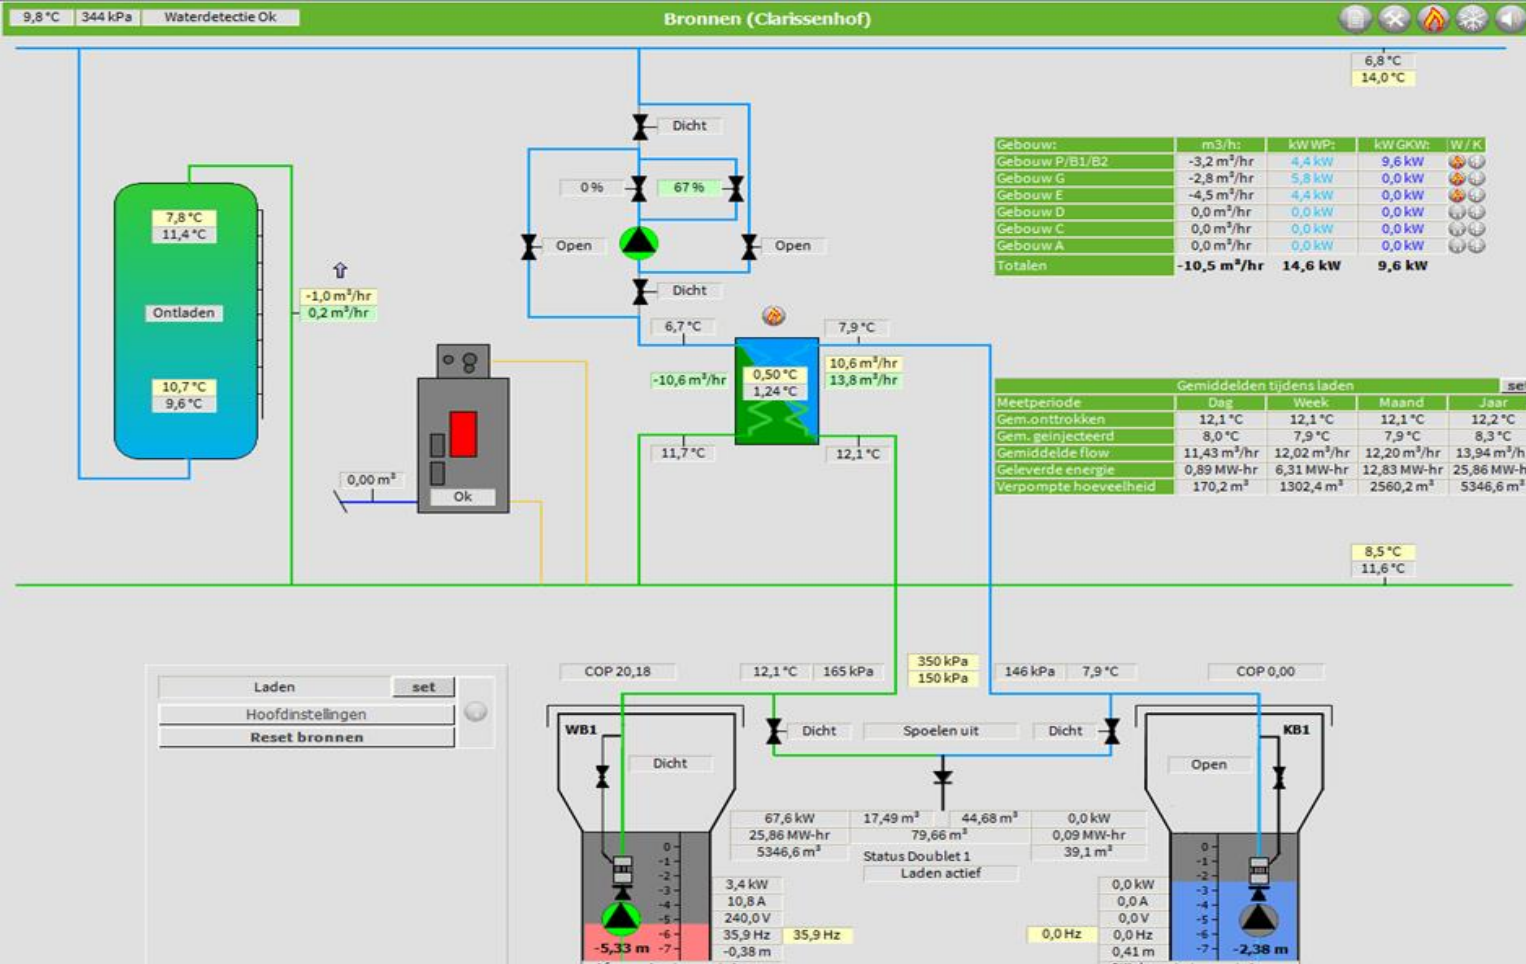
9,8 °C | 344 kPa | Waterdetectie Ok

Bronnen (Clarissenhof)

6,8 °C
14,0 °C

| Gebouw: | m3/h: | kW WP: | kW GKW: | W/K |
|---|---|---|---|---|
| Gebouw P/B1/B2 | -3,2 m³/hr | 4,4 kW | 9,6 kW | |
| Gebouw G | -2,8 m³/hr | 5,8 kW | 0,0 kW | |
| Gebouw E | -4,5 m³/hr | 4,4 kW | 0,0 kW | |
| Gebouw D | 0,0 m³/hr | 0,0 kW | 0,0 kW | |
| Gebouw C | 0,0 m³/hr | 0,0 kW | 0,0 kW | |
| Gebouw A | 0,0 m³/hr | 0,0 kW | 0,0 kW | |
| Totalen | -10,5 m³/hr | 14,6 kW | 9,6 kW | |

Dicht
0 %
67 %
Open
Open
Dicht

7,8 °C
11,4 °C
Ontladen
10,7 °C
9,6 °C

-1,0 m³/hr
0,2 m³/hr

6,7 °C
7,9 °C
-10,6 m³/hr
0,50 °C
1,24 °C
10,6 m³/hr
13,8 m³/hr
11,7 °C
12,1 °C

0,00 m³
Ok

Gemiddelden tijdens laden | set

| Meetperiode | Dag | Week | Maand | Jaar |
|---|---|---|---|---|
| Gem.onttrokken | 12,1 °C | 12,1 °C | 12,1 °C | 12,2 °C |
| Gem. geinjecteerd | 8,0 °C | 7,9 °C | 7,9 °C | 8,3 °C |
| Gemiddelde flow | 11,43 m³/hr | 12,02 m³/hr | 12,20 m³/hr | 13,94 m³/h |
| Geleverde energie | 0,89 MW-hr | 6,31 MW-hr | 12,83 MW-hr | 25,86 MW-h |
| Verpompte hoeveelheid | 170,2 m³ | 1302,4 m³ | 2560,2 m³ | 5346,6 m³ |

8,5 °C
11,6 °C

Laden | set
Hoofdinstellingen
Reset bronnen

COP 20,18
12,1 °C | 165 kPa
350 kPa
150 kPa
146 kPa | 7,9 °C
COP 0,00

WB1
Dicht
Dicht
Spoelen uit
Dicht
KB1
Open

67,6 kW
25,86 MW-hr
5346,6 m³
17,49 m³
44,68 m³
79,66 m³
0,0 kW
0,09 MW-hr
39,1 m³
Status Doublet 1
Laden actief

3,4 kW
10,8 A
240,0 V
35,9 Hz | 35,9 Hz
-0,38 m
-5,33 m

0,0 Hz
0,0 kW
0,0 A
0,0 V
0,0 Hz
0,41 m
-2,38 m

0 -1 -2 -3 -4 -5 -6 -7
0 -1 -2 -3 -4 -5 -6 -7